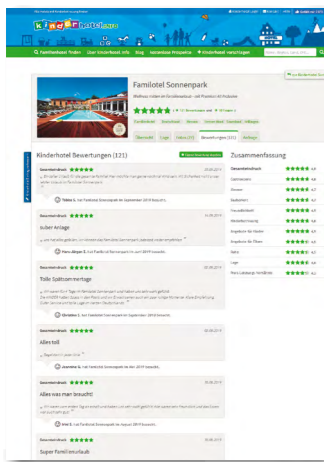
kinderhotel.info

Familienhotel finden | Über kinderhotel.info | Blog | kostenlose Prospekte | Kinderhotel vergleichen

Familotel Sonnenpark

Wellness Hotel im Familienurlaub - mit Premium All Inclusive

Kinderhotel Bewertungen (121)

Übersicht | Lage | Fotos | Bewertungen (121) | Anfrage

Gesamteindruck ★★★★★

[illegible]

Tobias G. hat Familotel Sonnenpark im September 2019 besucht.

Gesamteindruck ★★★★★

super Anlage

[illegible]

Hans Jürgen S. hat Familotel Sonnenpark im Juni 2019 besucht.

Gesamteindruck ★★★★★

Tolle Spätsommertage

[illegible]

Christine L. hat Familotel Sonnenpark im September 2019 besucht.

Gesamteindruck ★★★★★

Alles toll

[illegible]

Jeannine S. hat Familotel Sonnenpark im Mai 2019 besucht.

Gesamteindruck ★★★★★

Alles was man braucht!

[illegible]

Nisi S. hat Familotel Sonnenpark im August 2019 besucht.

Gesamteindruck ★★★★★

Super Familienurlaub

Zusammenfassung

| | |
|---|---|
| Gesamteindruck | ★★★★★ |
| Sauberkeit | ★★★★★ |
| Zimmer | ★★★★★ |
| Essen | ★★★★★ |
| Freundlichkeit | ★★★★★ |
| Kinderbetreuung | ★★★★★ |
| Angebot für Kinder | ★★★★★ |
| Angebot für Eltern | ★★★★★ |
| Preis | ★★★★★ |
| Lage | ★★★★★ |
| Preis-Leistungs-Verhältnis | ★★★★★ |